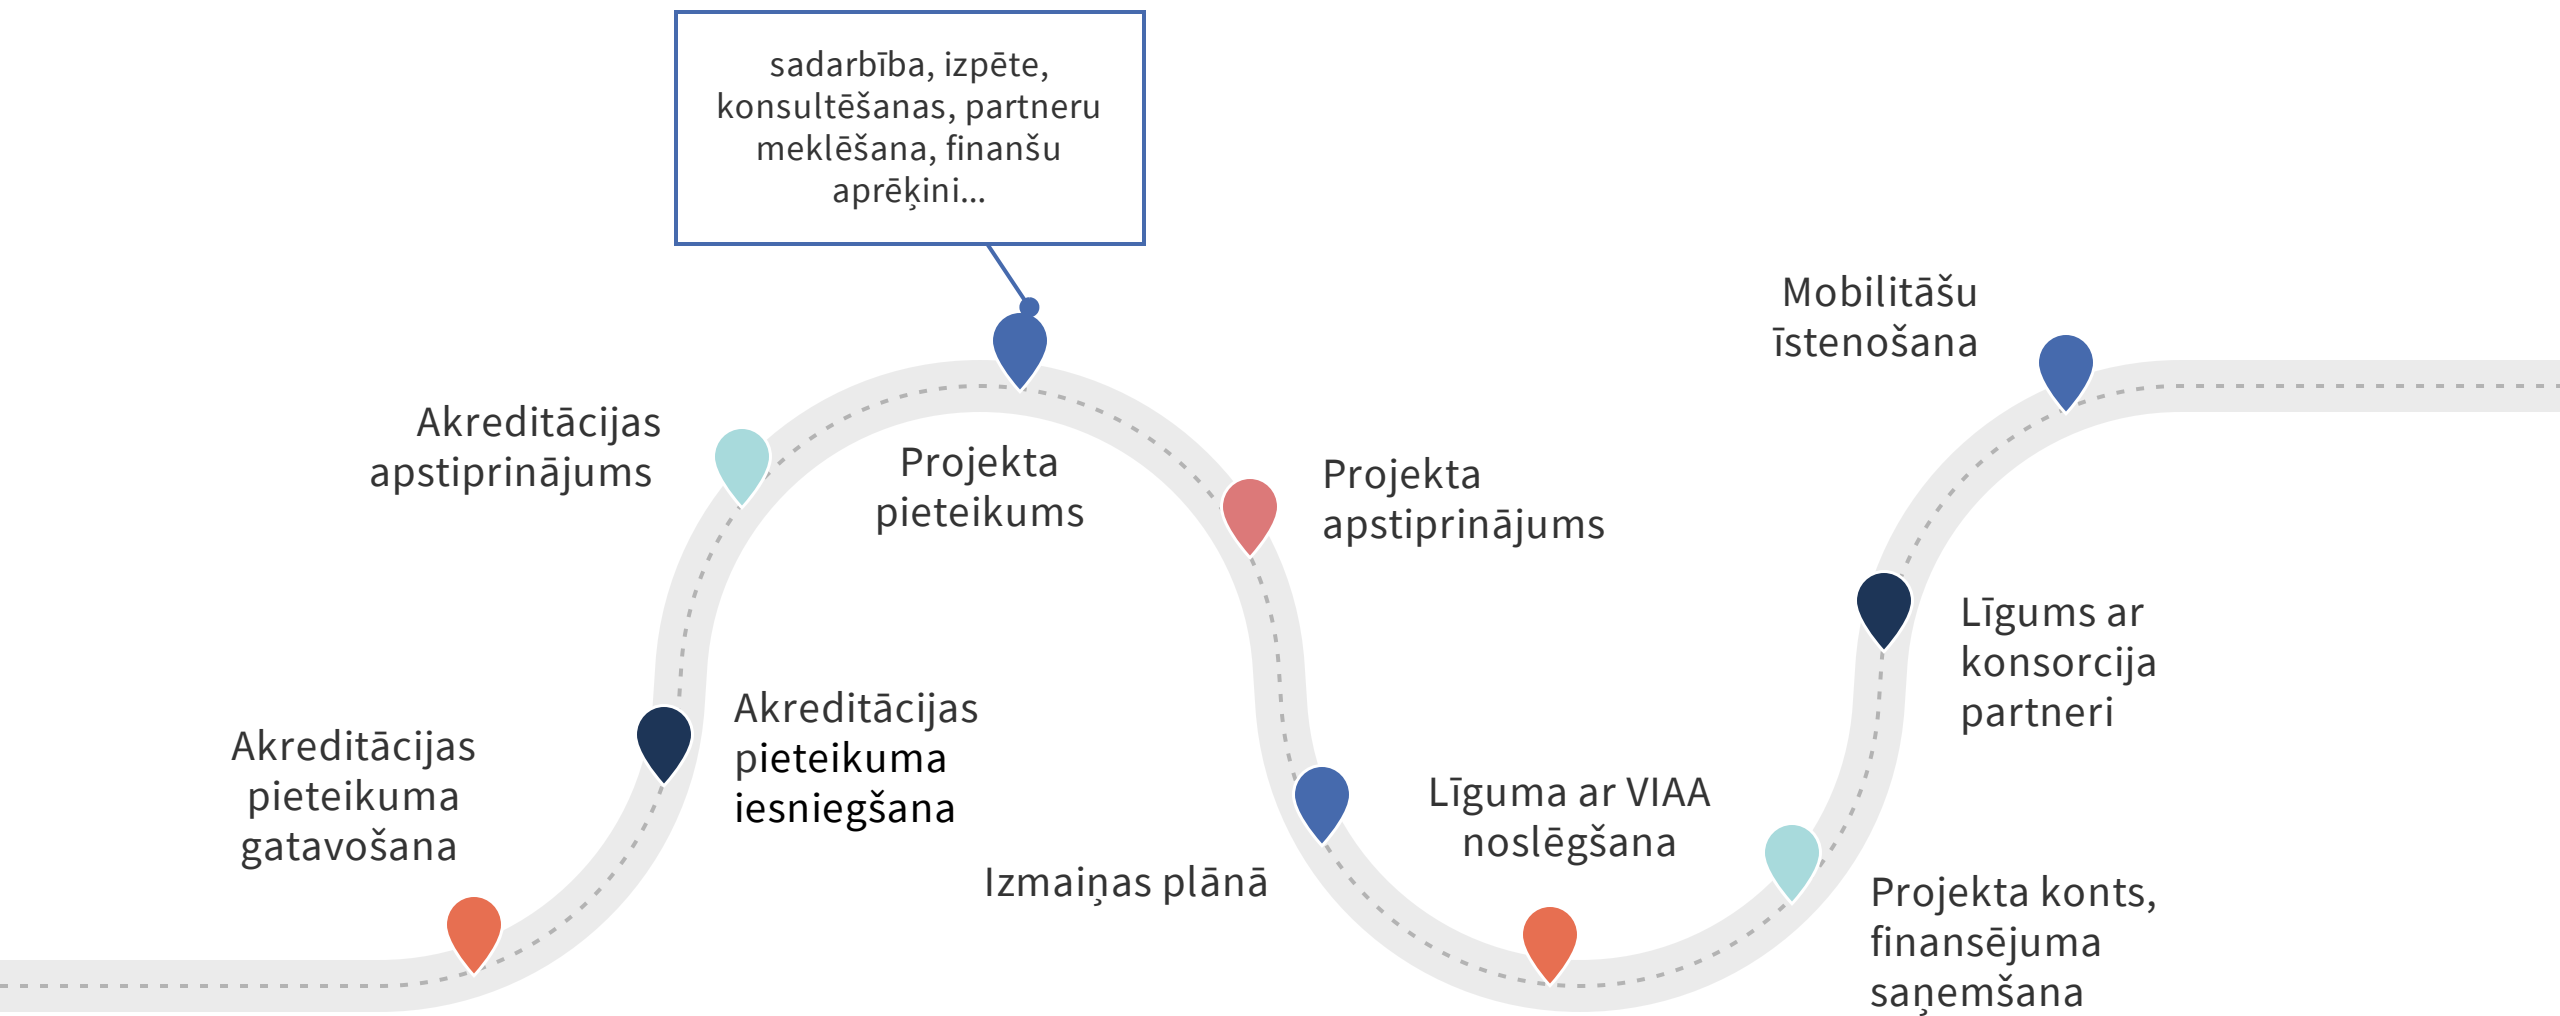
sadarbība, izpēte, konsultēšanas, partneru meklēšana, finanšu aprēķini...

Mobilitāšu īstenošana

Akreditācijas apstiprinājums

Projekta pieteikums

Projekta apstiprinājums

Līgums ar konsorcija partneri

Akreditācijas pieteikuma iesniegšana

Akreditācijas pieteikuma gatavošana

Līguma ar VIAA noslēgšana

Izmaiņas plānā

Projekta konts, finansējuma saņemšana